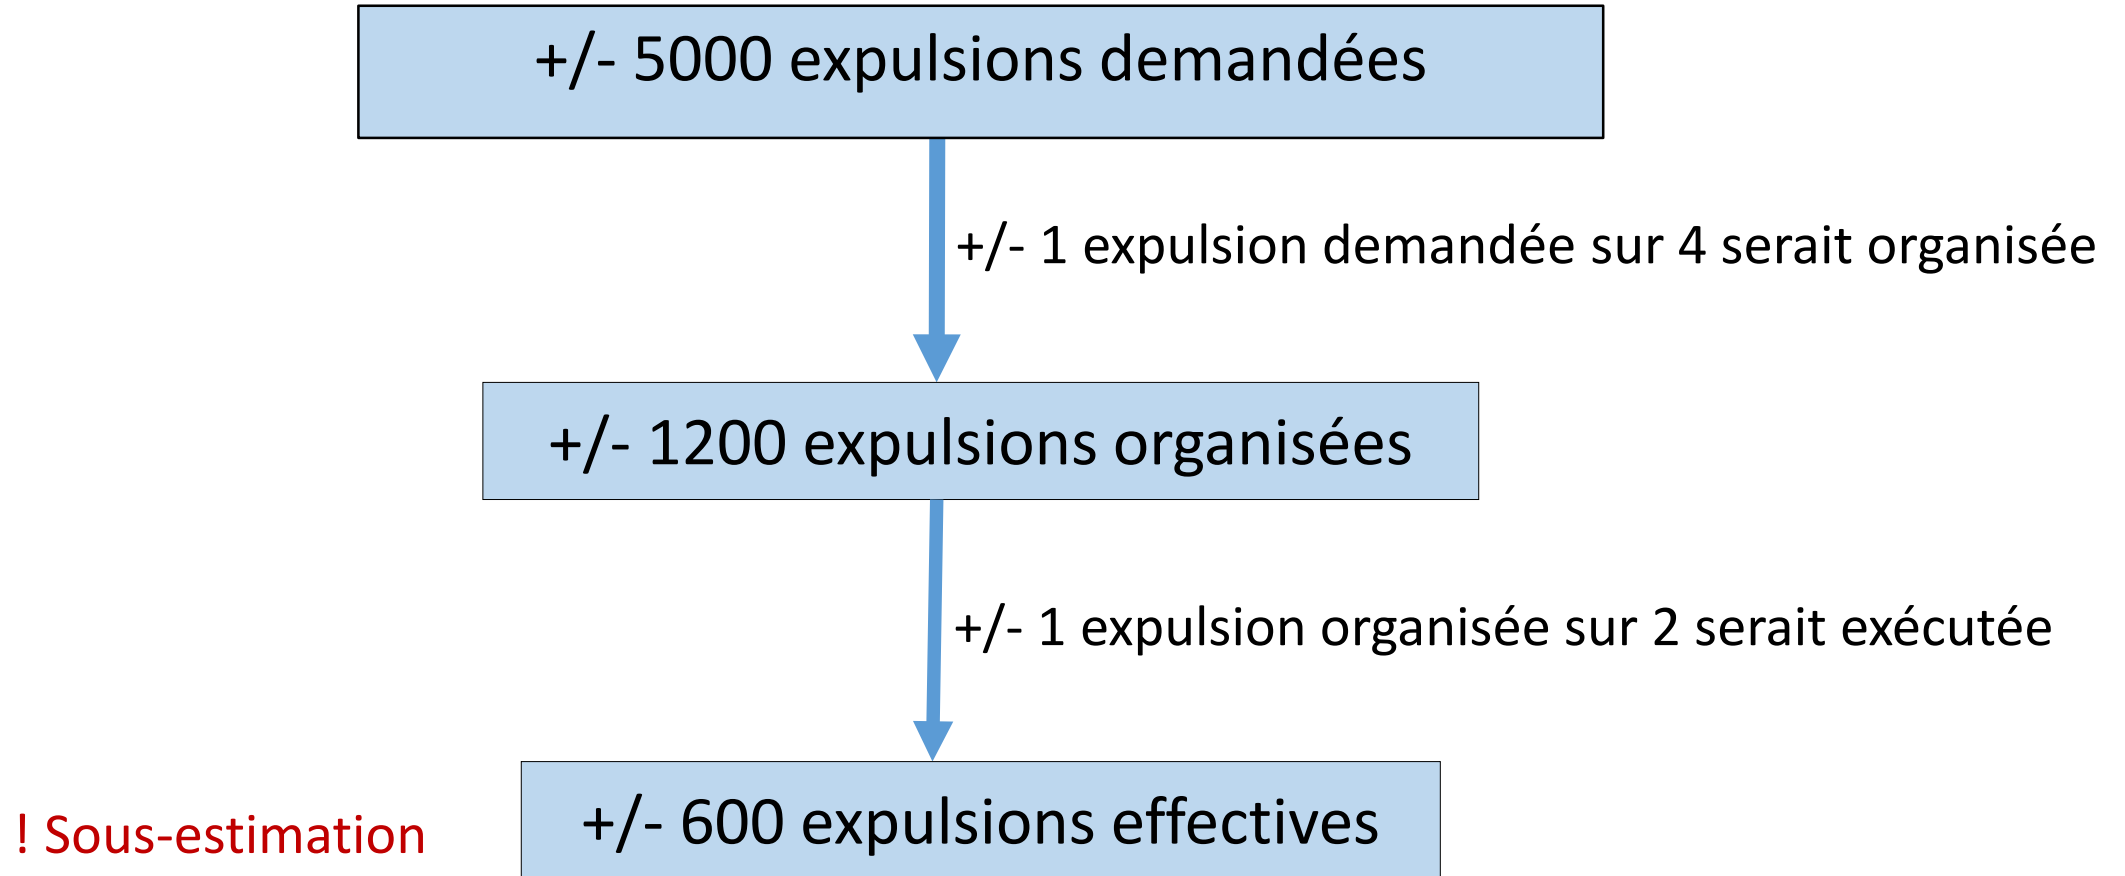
+/- 5000 expulsions demandées

+/- 1 expulsion demandée sur 4 serait organisée

+/- 1200 expulsions organisées

+/- 1 expulsion organisée sur 2 serait exécutée

! Sous-estimation

+/- 600 expulsions effectives